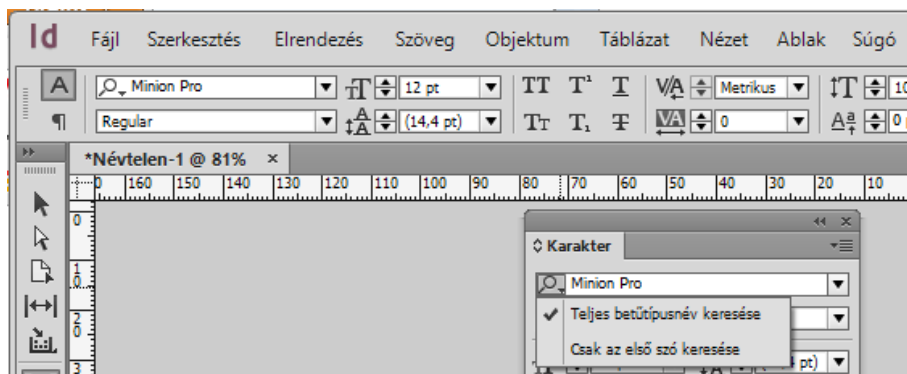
Id Fájl Szerkesztés Elrendezés Szöveg Objektum Táblázat Nézet Ablak Súgó

A Minion Pro 12 pt TT T¹ T Metrikus 10

¶ Regular (14,4 pt) Tт T₁ T 0 0

*Névtelen-1 @ 81% ×

0 160 150 140 130 120 110 100 90 80 70 60 50 40 30 20 10

0

1 0

2 0

3

Karakter

Minion Pro

✓ Teljes betűtípusnév keresése

Csak az első szó keresése

pt)